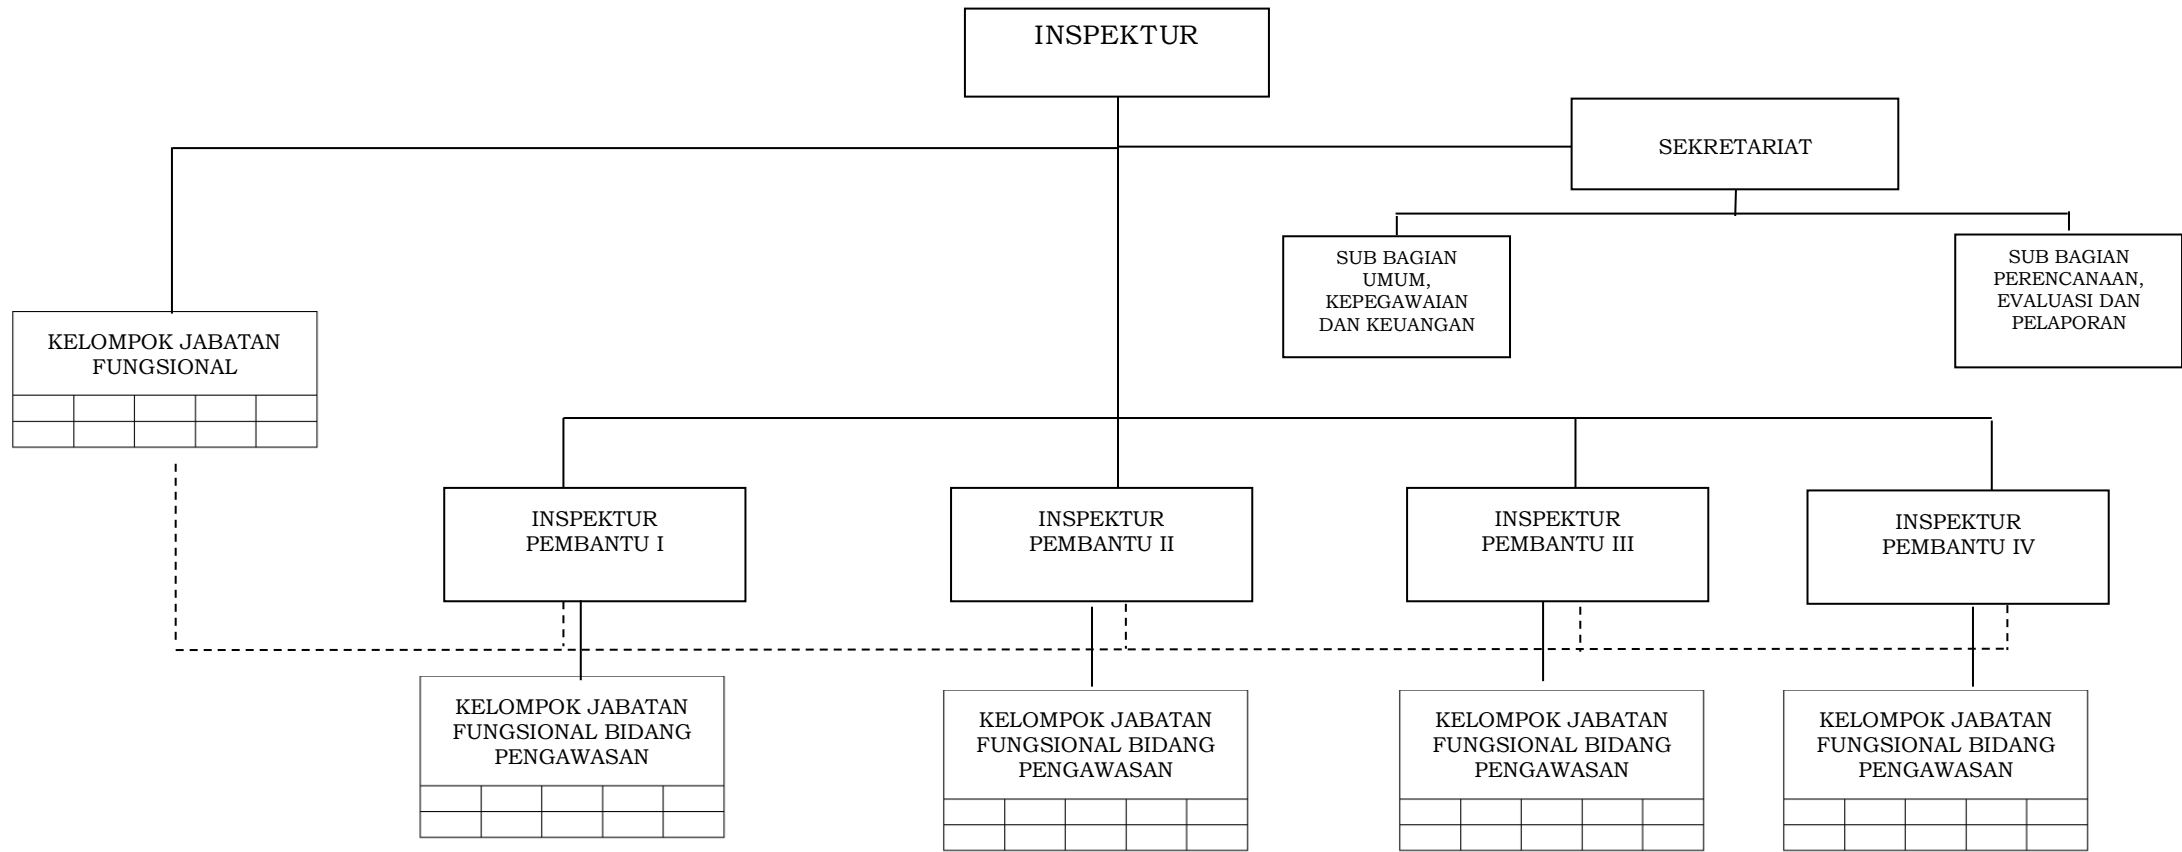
INSPEKTUR

SEKRETARIAT

SUB BAGIAN UMUM, KEPEGAWAIAN DAN KEUANGAN

SUB BAGIAN PERENCANAAN, EVALUASI DAN PELAPORAN

KELOMPOK JABATAN FUNGSIONAL

INSPEKTUR PEMBANTU I

INSPEKTUR PEMBANTU II

INSPEKTUR PEMBANTU III

INSPEKTUR PEMBANTU IV

KELOMPOK JABATAN FUNGSIONAL BIDANG PENGAWASAN

KELOMPOK JABATAN FUNGSIONAL BIDANG PENGAWASAN

KELOMPOK JABATAN FUNGSIONAL BIDANG PENGAWASAN

KELOMPOK JABATAN FUNGSIONAL BIDANG PENGAWASAN